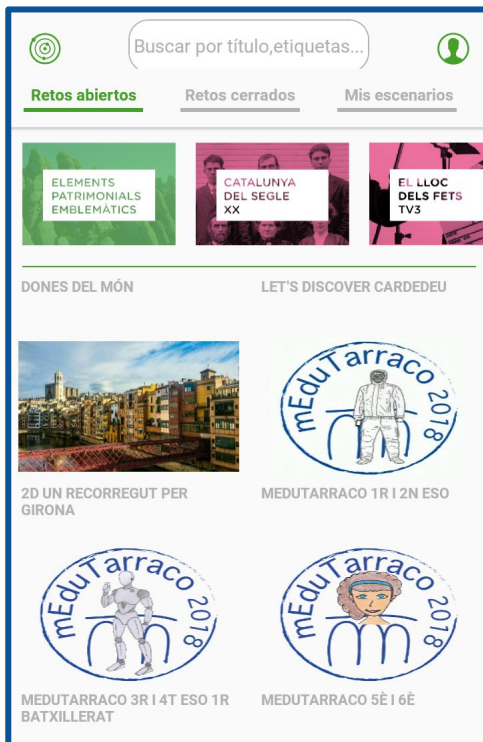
Buscar por título,etiquetas...

Retos abiertos
Retos cerrados
Mis escenarios

ELEMENTS PATRIMONIALS EMBLEMÀTICS

CATALUNYA DEL SEGLE XX

EL LLOC DELS FETS TV3

DONES DEL MÓN

LET'S DISCOVER CARDEDEU

2D UN RECORREGUT PER GIRONA

mEduTarraco 2018

MEDUTARRACO 1R I 2N ESO

mEduTarraco 2018

mEduTarraco 2018

MEDUTARRACO 3R I 4T ESO 1R BATXILLERAT

MEDUTARRACO 5È I 6È